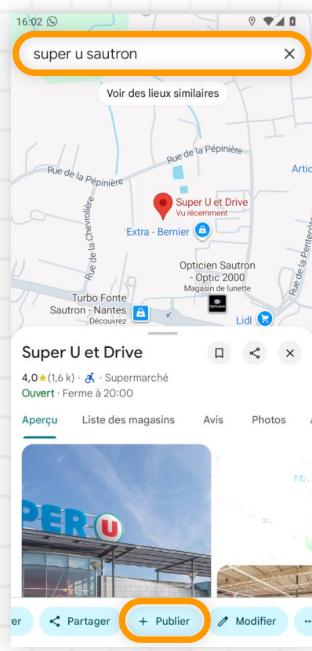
16:02

super u sautron

Voir des lieux similaires

Rue de la Pépinière

Rue de la Pépinière

Artic

Super U et Drive
Vu récemment

Extra - Bernier

Rue de la Chevrolière

Opticien Sautron - Optic 2000
Magasin de lunette

Turbo Fonte Sautron - Nantes
Découvrez

Lidl

Rue de la Pentecôte

Super U et Drive

4,0 ★ (1,6 k) · Supermarché

Ouvert · Ferme à 20:00

Aperçu Liste des magasins Avis Photos

PER U

er Partager + Publier Modifier